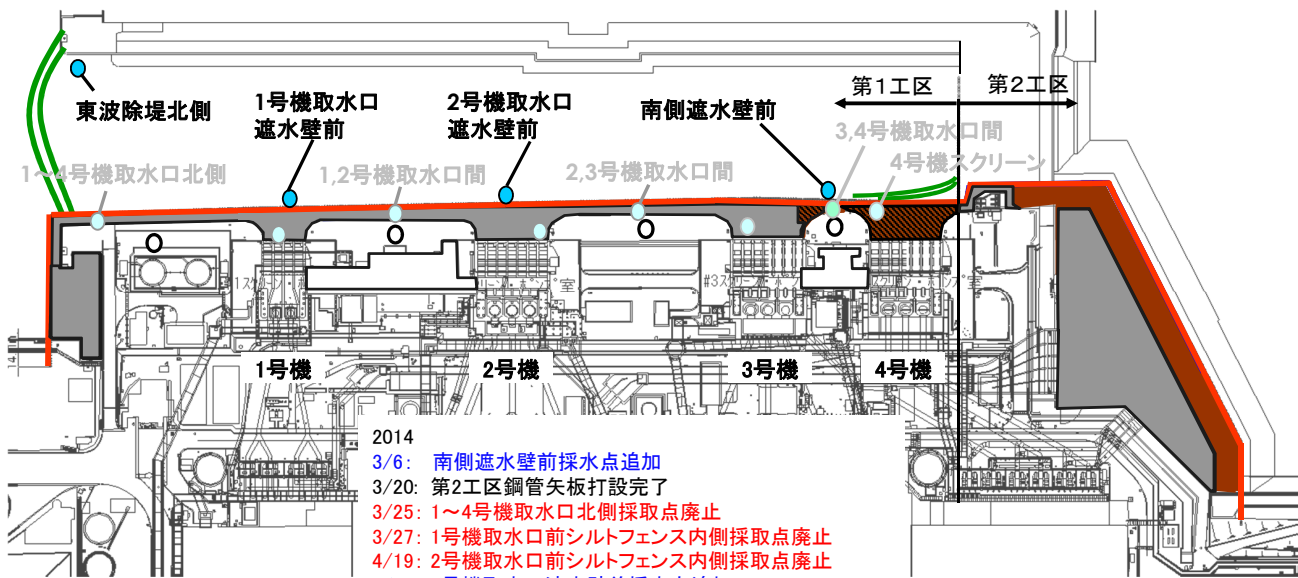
東波除堤北側

1号機取水口
遮水壁前

2号機取水口
遮水壁前

南側遮水壁前

第1工区

第2工区

3,4号機取水口間

4号機スクリーン

1~4号機取水口北側

1,2号機取水口間

2,3号機取水口間

1号機

2号機

3号機

4号機

2014
3/6: 南側遮水壁前採水点追加
3/20: 第2工区鋼管矢板打設完了
3/25: 1~4号機取水口北側採取点廃止
3/27: 1号機取水口前シルトフェンス内側採取点廃止
4/19: 2号機取水口前シルトフェンス内側採取点廃止
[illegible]